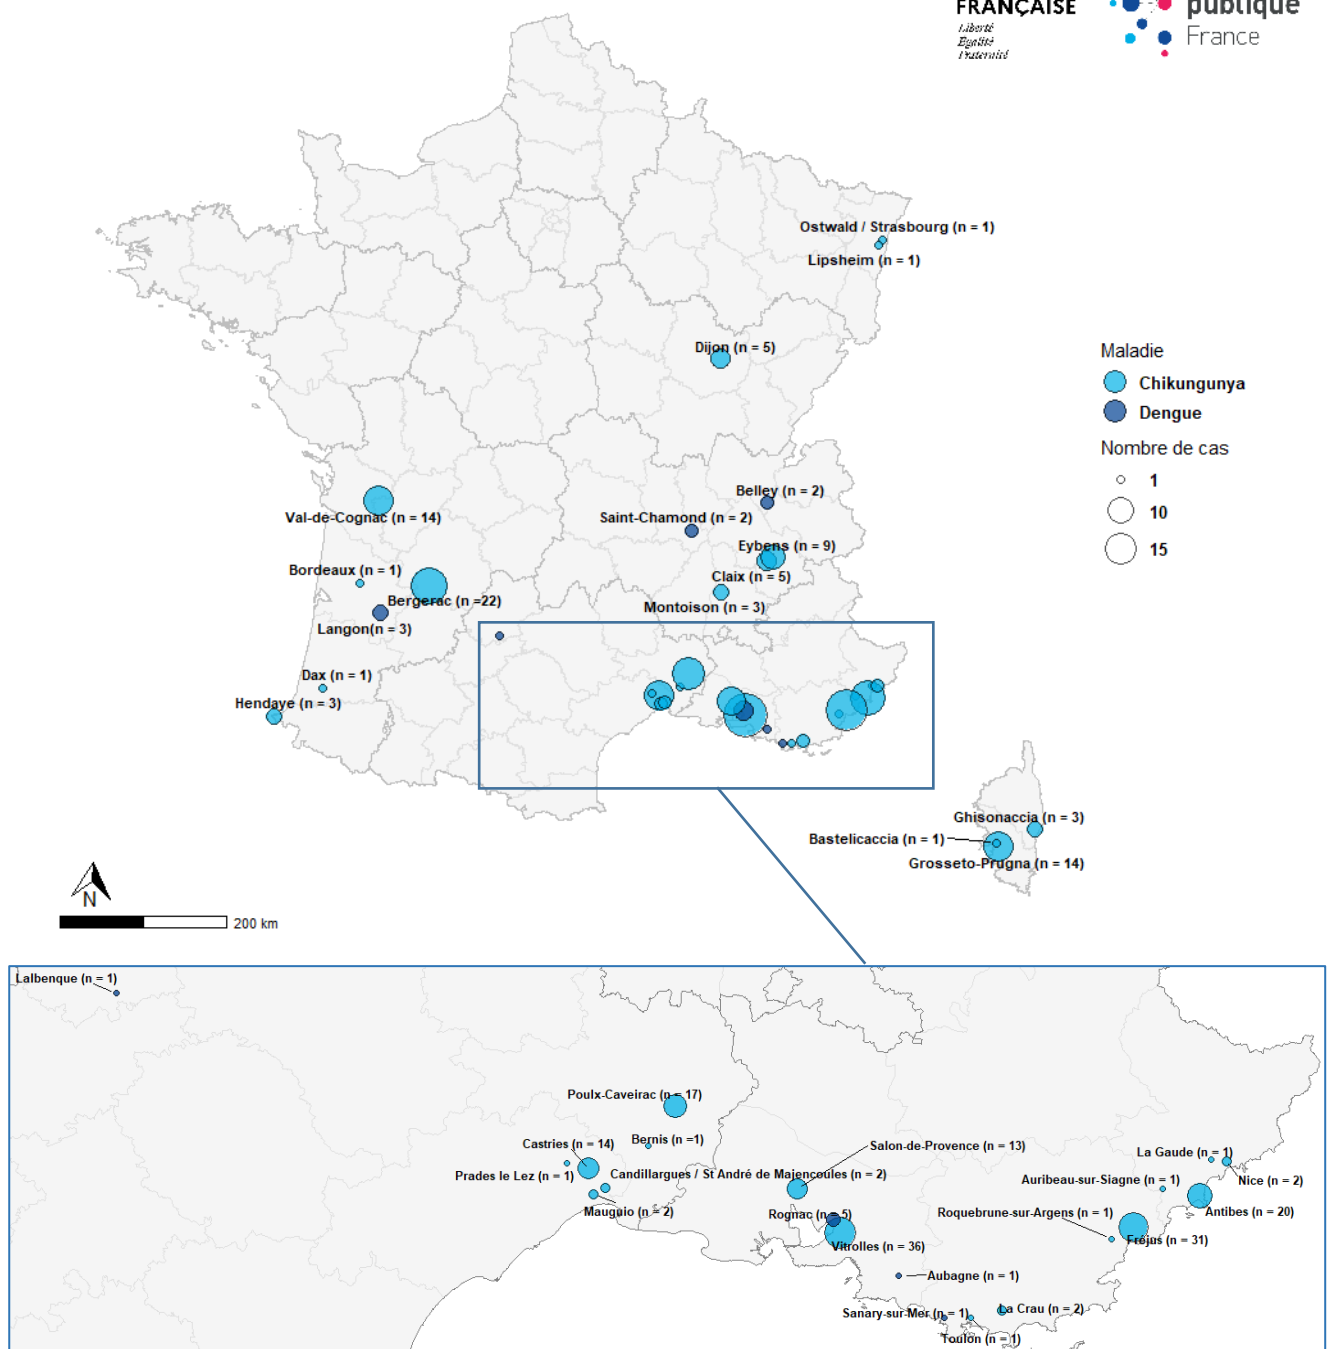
FRANÇAISE
Liberté
Égalité
Fraternité

publique
France

Ostwald / Strasbourg (n = 1)
Lipsheim (n = 1)

Maladie
Chikungunya
Dengue
Nombre de cas
1
10
15

Dijon (n = 5)
Belley (n = 2)
Val-de-Cognac (n = 14)
Saint-Chamond (n = 2)
Eybens (n = 9)
Claix (n = 5)
Bordeaux (n = 1)
Bergerac (n =22)
Montoison (n = 3)
Langon(n = 3)
Dax (n = 1)
Hendaye (n = 3)
Ghisonaccia (n = 3)
Bastelicaccia (n = 1)
Grosseto-Prugna (n = 14)
N
200 km

Lalbenque (n = 1)
Poulx-Caveirac (n = 17)
Castries (n = 14)
Bernis (n =1)
Salon-de-Provence (n = 13)
La Gaude (n = 1)
Prades le Lez (n = 1)
Candillargues / St André de Majencoules (n = 2)
Auribeau-sur-Siagne (n = 1)
Nice (n = 2)
Mauguio (n = 2)
Rognac (n = 5)
Roquebrune-sur-Argens (n = 1)
Antibes (n = 20)
Vitrolles (n = 36)
Fréjus (n = 31)
Aubagne (n = 1)
Sanary-sur-Mer (n = 1)
La Crau (n = 2)
Toulon (n = 1)